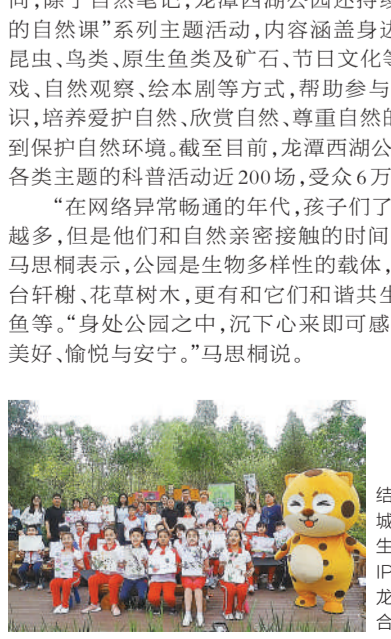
间，除了自然笔记，龙潭西湖公园还持续
的自然课"系列主题活动，内容涵盖身边
昆虫、鸟类、原生鱼类及矿石、节日文化等
戏、自然观察、绘本剧等方式，帮助参与
识，培养爱护自然、欣赏自然、尊重自然的
到保护自然环境。截至目前，龙潭西湖公
各类主题的科普活动近200场，受众6万

"在网络异常畅通的年代，孩子们了
越多，但是他们和自然亲密接触的时间
马思桐表示，公园是生物多样性的载体，
台轩榭、花草树木，更有和它们和谐共生
鱼等。"身处公园之中，沉下心来即可感
美好、愉悦与安宁。"马思桐说。

结
城
生
IP
龙
合